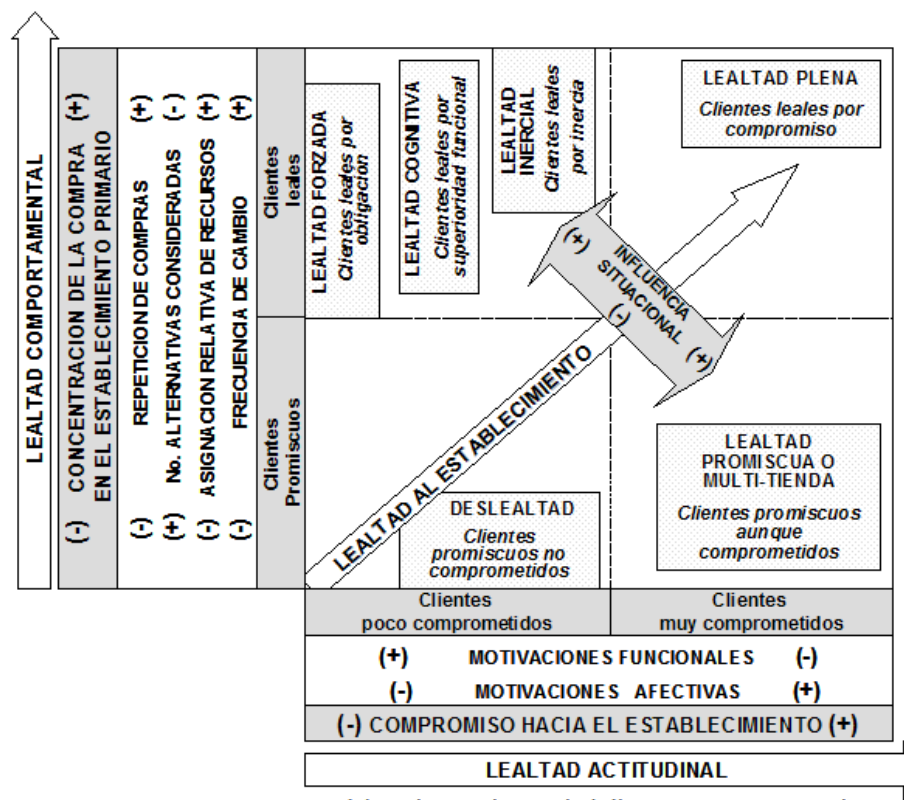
LEALTAD COMPORTAMENTAL

(-) CONCENTRACION DE LA COMPRA (+)
EN EL ESTABLECIMIENTO PRIMARIO

(-) REPETICION DE COMPRAS (+)
(+) No. ALTERNATIVAS CONSIDERADAS (-)
(-) ASIGNACION RELATIVA DE RECURSOS (+)
(-) FRECUENCIA DE CAMBIO (+)

Clientes leales

Clientes Promiscuos

LEALTAD FORZADA
Clientes leales por obligación

LEALTAD COGNITIVA
Clientes leales por superioridad funcional

LEALTAD INERCIAL
Clientes leales por inercia

LEALTAD PLENA
Clientes leales por compromiso

(+) INFLUENCIA SITUACIONAL (-) (+)

LEALTAD AL ESTABLECIMIENTO

LEALTAD PROMISCUA O MULTI-TIENDA
Clientes promiscuos aunque comprometidos

DESLEALTAD
Clientes promiscuos no comprometidos

Clientes poco comprometidos

Clientes muy comprometidos

(+) MOTIVACIONES FUNCIONALES (-)
(-) MOTIVACIONES AFECTIVAS (+)

(-) COMPROMISO HACIA EL ESTABLECIMIENTO (+)

LEALTAD ACTITUDINAL